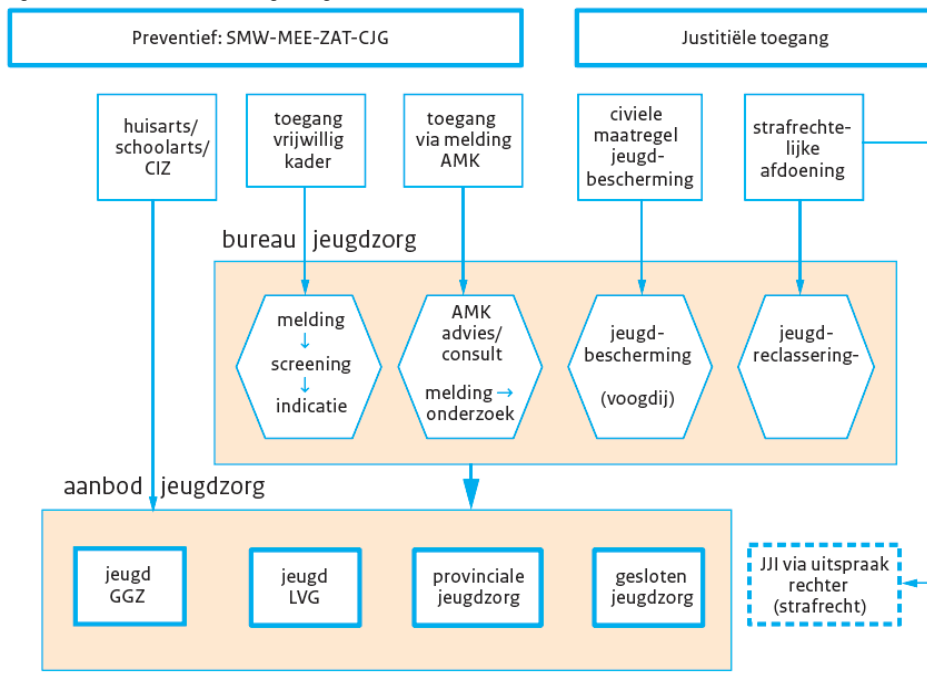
Preventief: SMW-MEE-ZAT-CJG

Justitiële toegang

huisarts/ schoolarts/ CIZ

toegang vrijwillig kader

toegang via melding AMK

civiele maatregel jeugdbescherming

strafrechtelijke afdoening

bureau jeugdzorg

melding ↓ screening ↓ indicatie

AMK advies/ consult

melding → onderzoek

jeugdbescherming

(voogdij)

jeugdreclassering-

aanbod jeugdzorg

jeugd GGZ

jeugd LVG

provinciale jeugdzorg

gesloten jeugdzorg

JJI via uitspraak rechter (strafrecht)